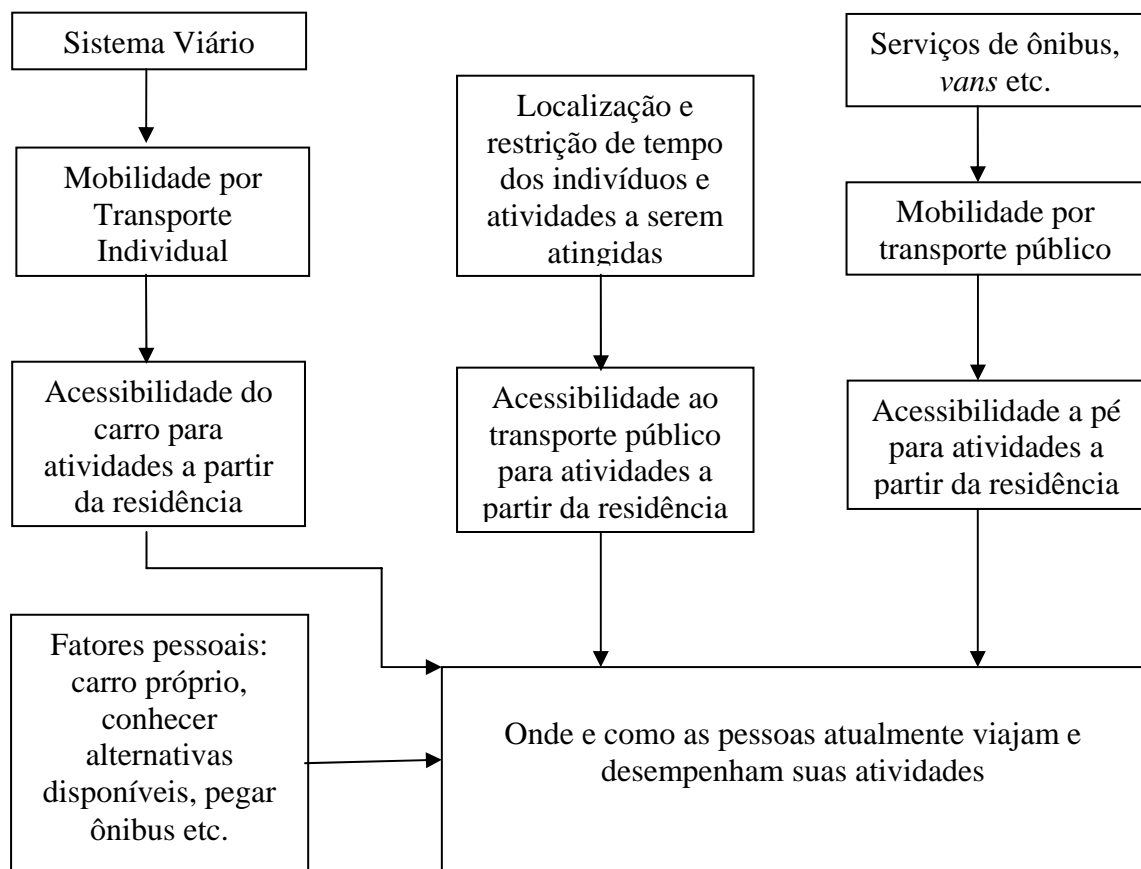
Sistema Viário

Mobilidade por Transporte Individual

Acessibilidade do carro para atividades a partir da residência

Localização e restrição de tempo dos indivíduos e atividades a serem atingidas

Acessibilidade ao transporte público para atividades a partir da residência

Serviços de ônibus, *vans* etc.

Mobilidade por transporte público

Acessibilidade a pé para atividades a partir da residência

Fatores pessoais: carro próprio, conhecer alternativas disponíveis, pegar ônibus etc.

Onde e como as pessoas atualmente viajam e desempenham suas atividades